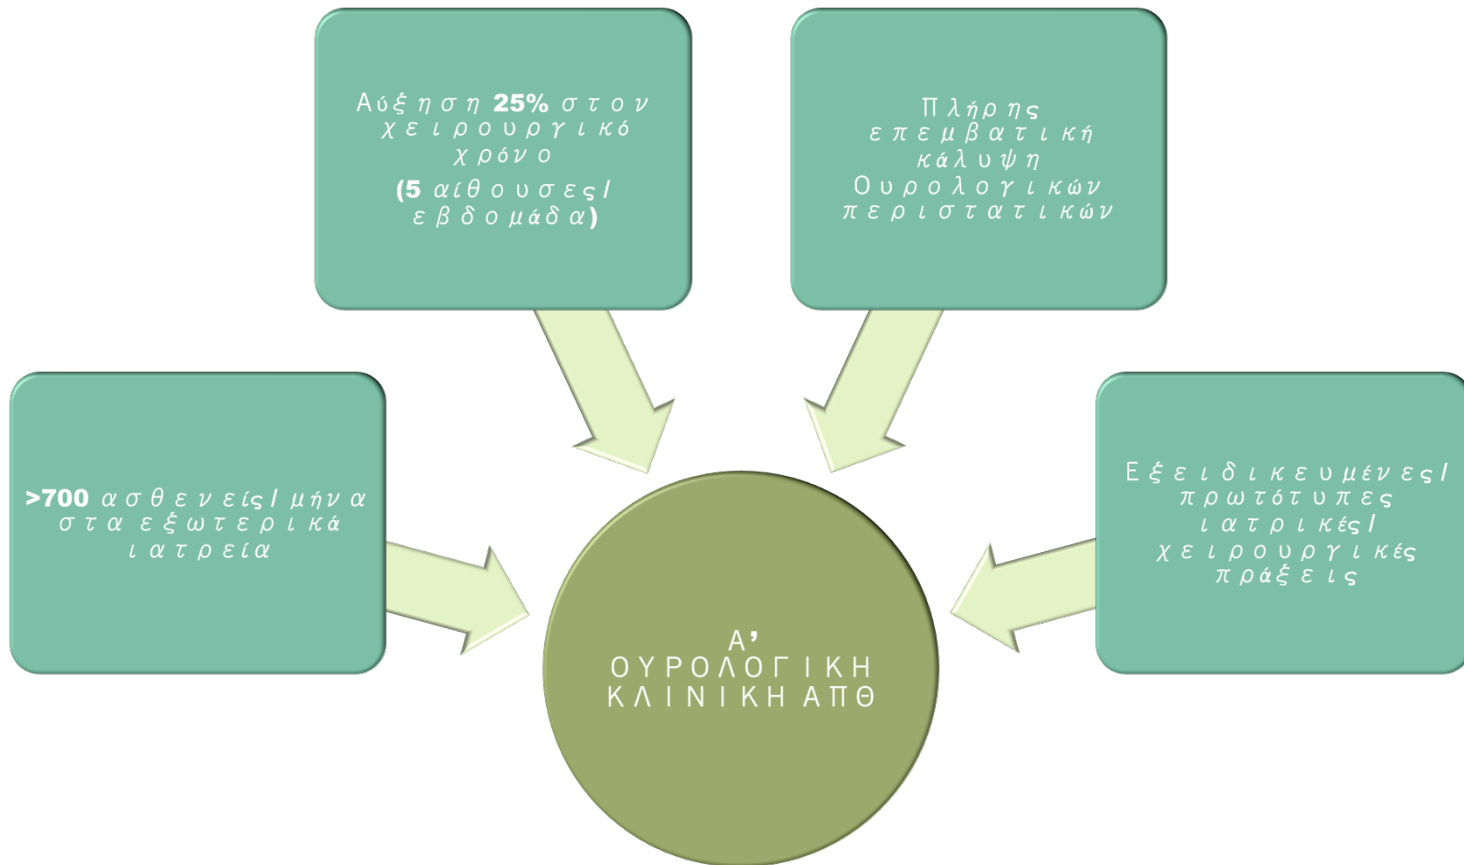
Αύξηση 25% στον χειρουργικό χρόνο
(5 αίθουσες/ εβδομάδα)

Πλήρης επεμβατική κάλυψη Ουρολογικών περιστατικών

>700 ασθενείς/ μήνα στα εξωτερικά ιατρεία

Εξειδικευμένες/ πρωτότυπες ιατρικές/ χειρουργικές πράξεις

Α' ΟΥΡΟΛΟΓΙΚΗ ΚΛΙΝΙΚΗ ΑΠΘ